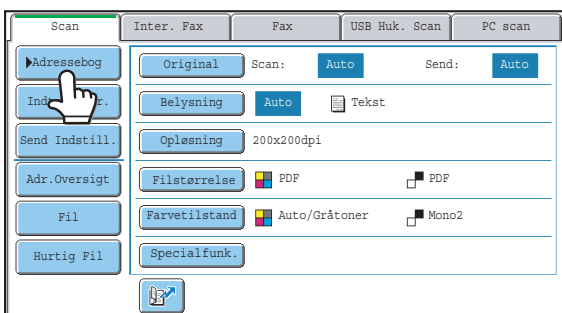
Scan
Inter. Fax
Fax
USB Huk. Scan
PC scan

Adressebog
Ind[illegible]r.
Send Indstill.
Adr.Oversigt
Fil
Hurtig Fil

Original
Scan:
Auto
Send:
Auto
Belysning
Auto
Tekst
Opløsning
200x200dpi
Filstørrelse
PDF
PDF
Farvetilstand
Auto/Gråtoner
Mono2
Specialfunk.